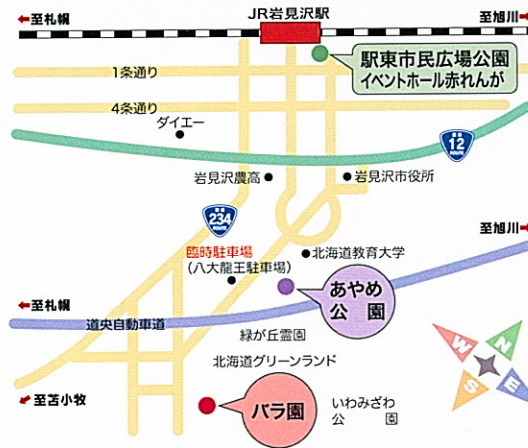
JR岩見沢駅

至札幌

至旭川

駅東市民広場公園
イベントホール赤れんが

1条通り

4条通り

ダイエー

12

岩見沢農高

岩見沢市役所

至旭川

234

臨時駐車場
(八大龍王駐車場)

北海道教育大学

あやめ
公　園

至札幌

道央自動車道

緑が丘霊園

北海道グリーンランド

至苫小牧

バラ園

いわみざわ
公　園

N
E
S
W